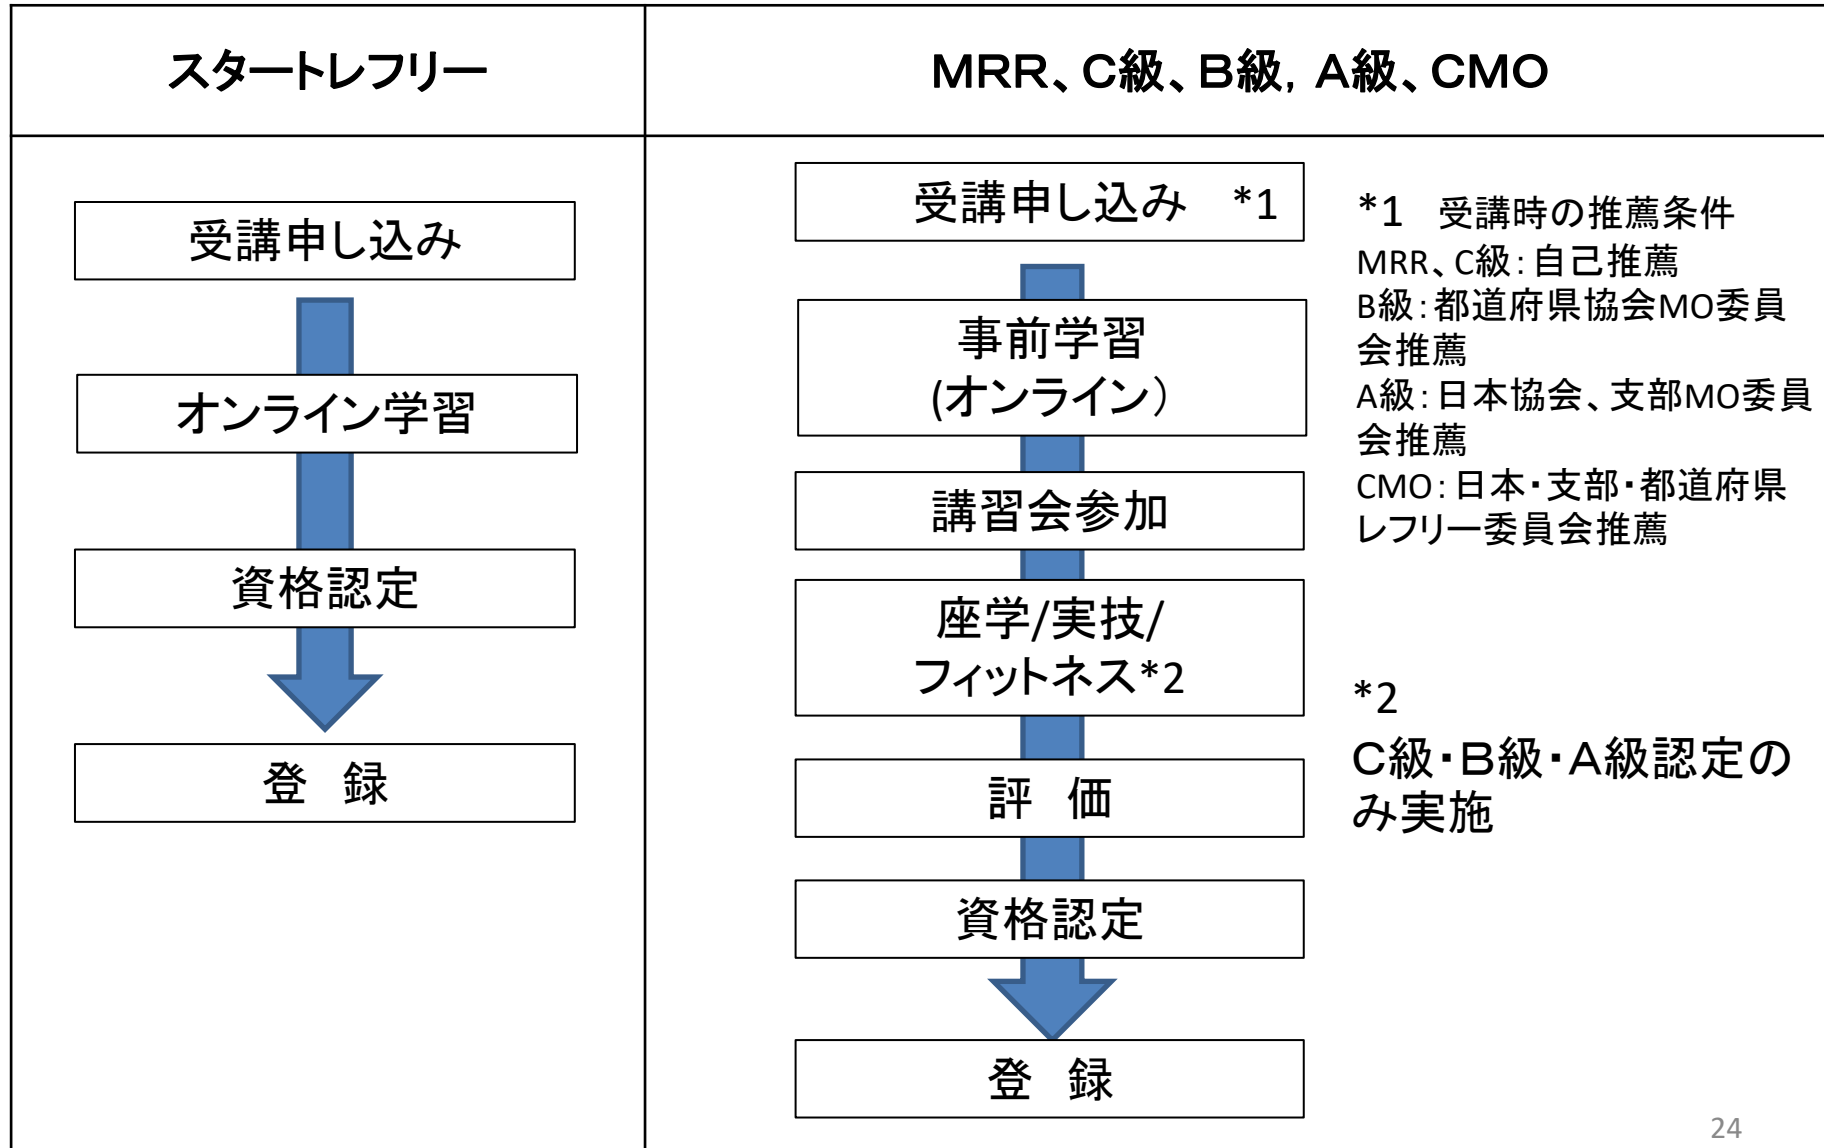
| スタートレフリー | MRR、C級、B級, A級、CMO |
|---|---|
| 受講申し込み<br>オンライン学習<br>資格認定<br>登　録 | 受講申し込み　*1<br>事前学習(オンライン)<br>講習会参加<br>座学/実技/フィットネス*2<br>評　価<br>資格認定<br>登　録 |

*1　受講時の推薦条件
MRR、C級：自己推薦
B級：都道府県協会MO委員会推薦
A級：日本協会、支部MO委員会推薦
CMO：日本・支部・都道府県レフリー委員会推薦

*2
C級・B級・A級認定のみ実施

24